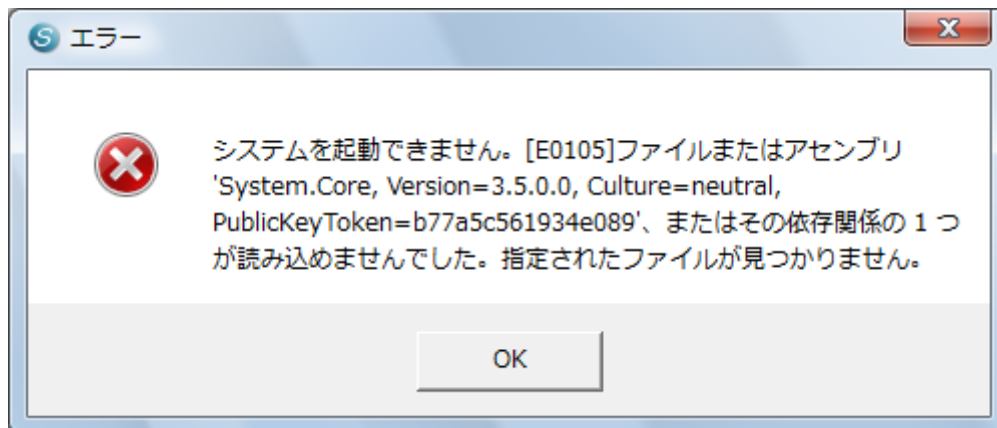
エラー

システムを起動できません。[E0105]ファイルまたはアセンブリ 'System.Core, Version=3.5.0.0, Culture=neutral, PublicKeyToken=b77a5c561934e089'、またはその依存関係の 1 つが読み込めませんでした。指定されたファイルが見つかりません。

OK